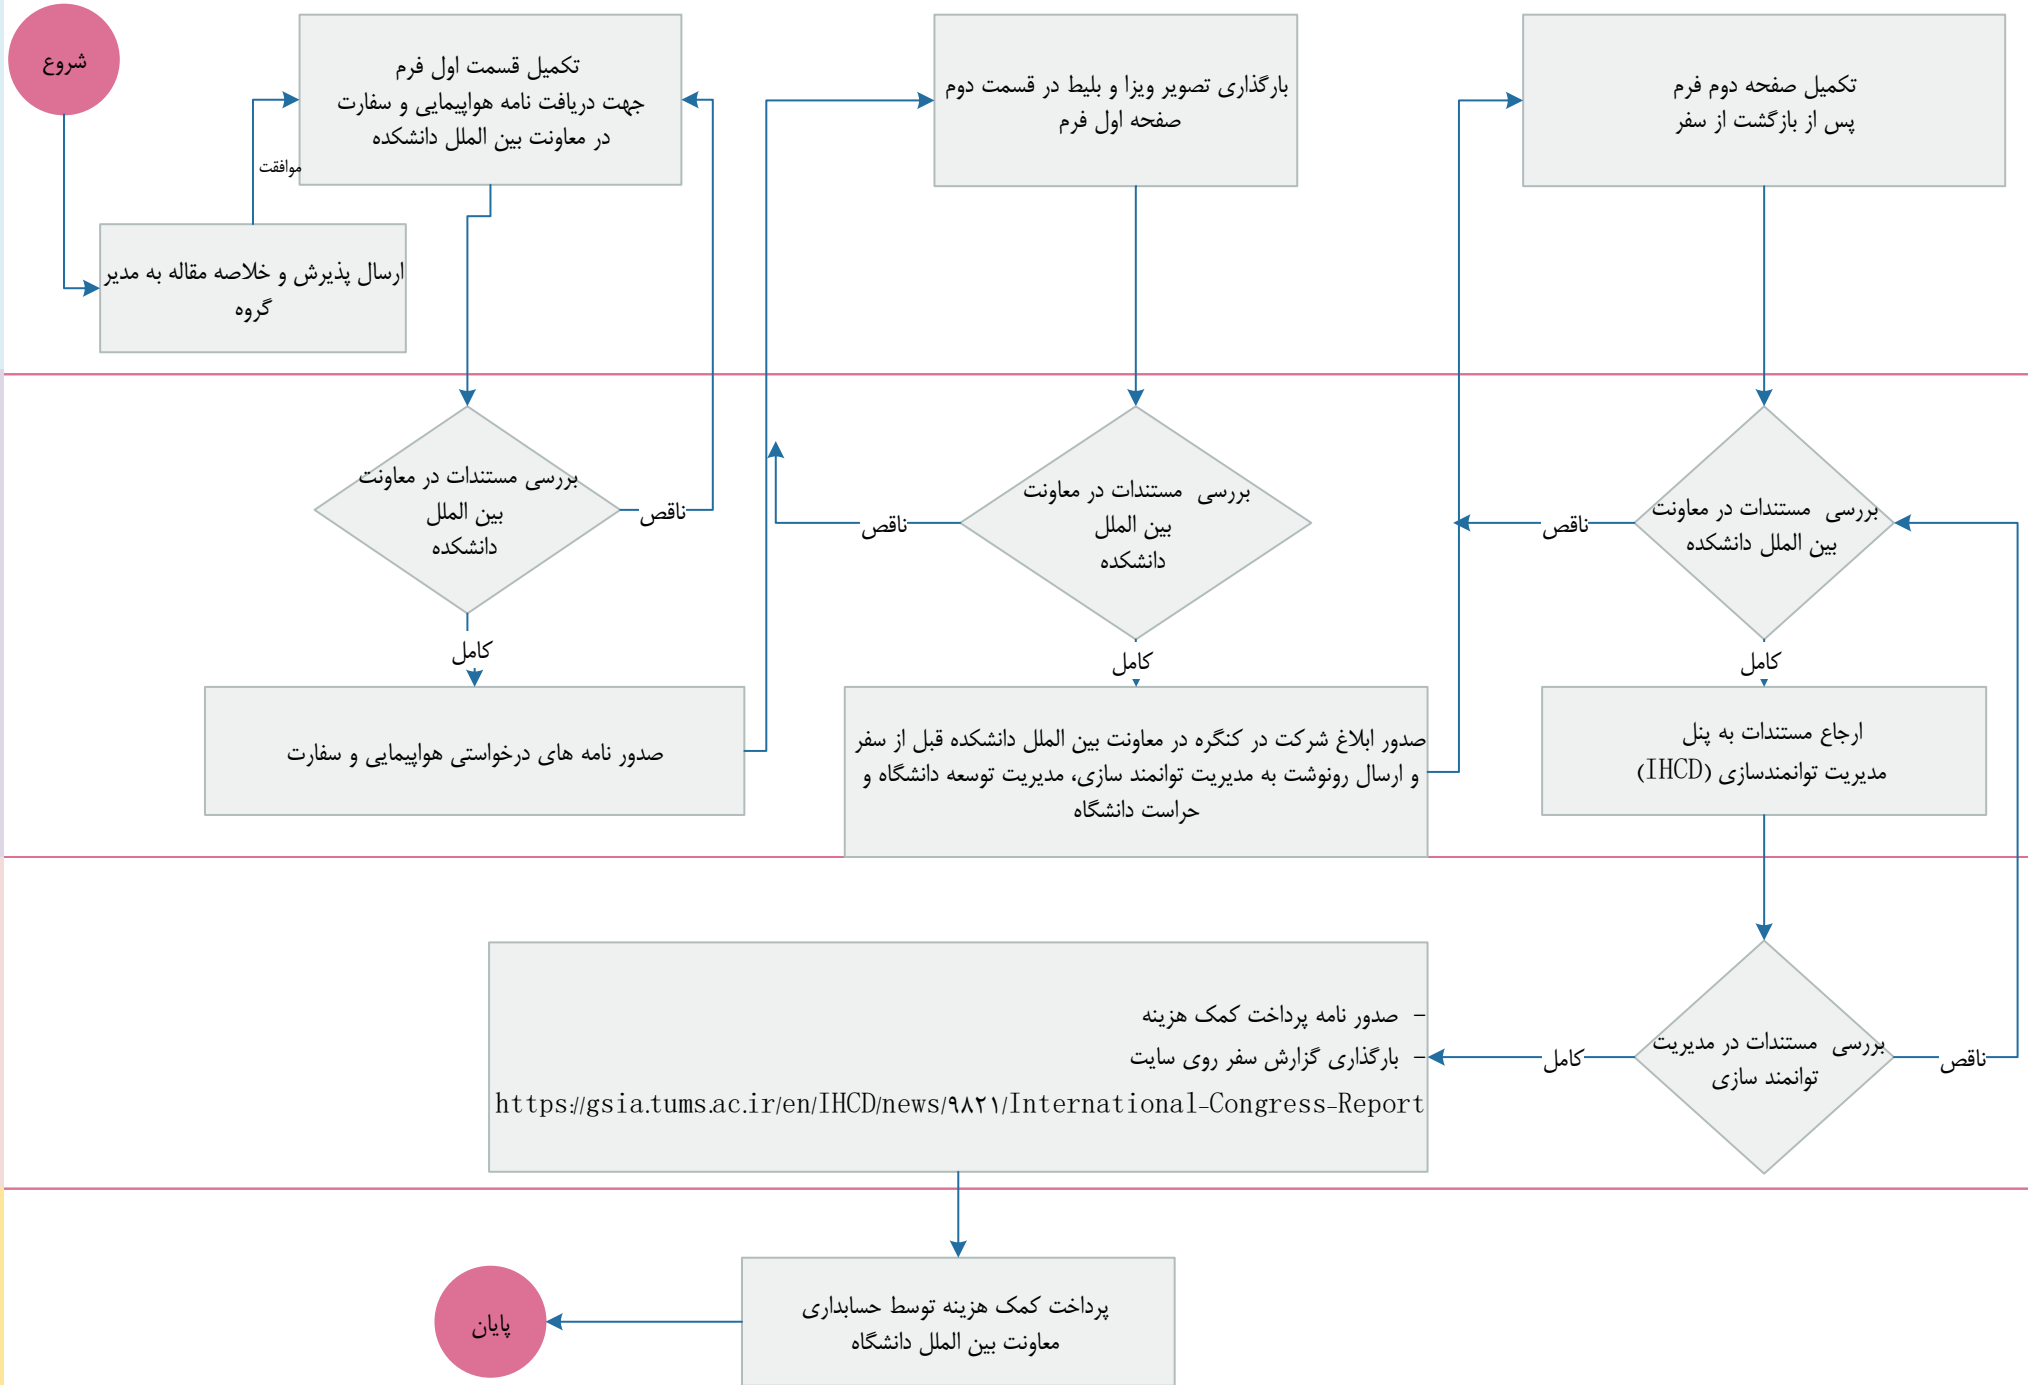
شروع

تکمیل قسمت اول فرم جهت دریافت نامه هواپیمایی و سفارت در معاونت بین الملل دانشکده

بارگذاری تصویر ویزا و بلیط در قسمت دوم صفحه اول فرم

تکمیل صفحه دوم فرم پس از بازگشت از سفر

موافقت

ارسال پذیرش و خلاصه مقاله به مدیر گروه

بررسی مستندات در معاونت بین الملل دانشکده

ناقص

بررسی مستندات در معاونت بین الملل دانشکده

ناقص

بررسی مستندات در معاونت بین الملل دانشکده

ناقص

کامل

کامل

کامل

صدور نامه های درخواستی هواپیمایی و سفارت

صدور ابلاغ شرکت در کنگره در معاونت بین الملل دانشکده قبل از سفر و ارسال رونوشت به مدیریت توانمند سازی، مدیریت توسعه دانشگاه و حراست دانشگاه

ارجاع مستندات به پنل مدیریت توانمندسازی (IHCD)

– صدور نامه پرداخت کمک هزینه
– بارگذاری گزارش سفر روی سایت
https://gsia.tums.ac.ir/en/IHCD/news/۹۸۲۱/International-Congress-Report

کامل

بررسی مستندات در مدیریت توانمند سازی

ناقص

پرداخت کمک هزینه توسط حسابداری معاونت بین الملل دانشگاه

پایان